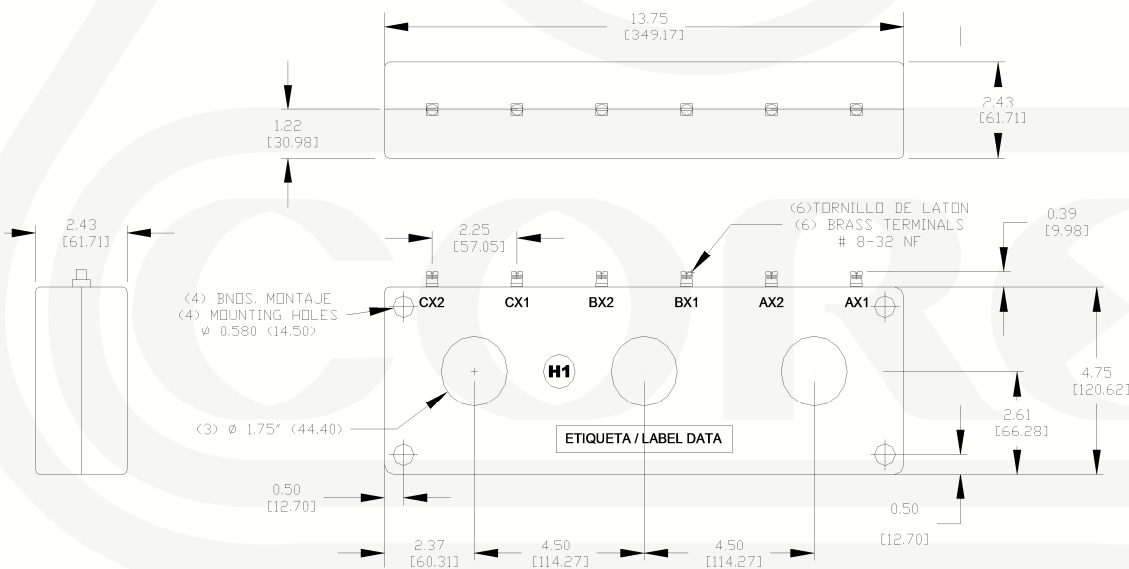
13.75
[349.17]

1.22
[30.98]

2.43
[61.71]

2.43
[61.71]

2.25
[57.05]

(6)TORNILLO DE LATON
(6) BRASS TERMINALS
# 8-32 NF

0.39
[9.98]

(4) BNOS. MONTAJE
(4) MOUNTING HOLES
ø 0.580 (14.50)

CX2
CX1
BX2
BX1
AX2
AX1

H1

4.75
[120.62]

2.61
[66.28]

(3) ø 1.75" (44.40)

ETIQUETA / LABEL DATA

0.50
[12.70]

0.50
[12.70]

2.37
[60.31]

4.50
[114.27]

4.50
[114.27]